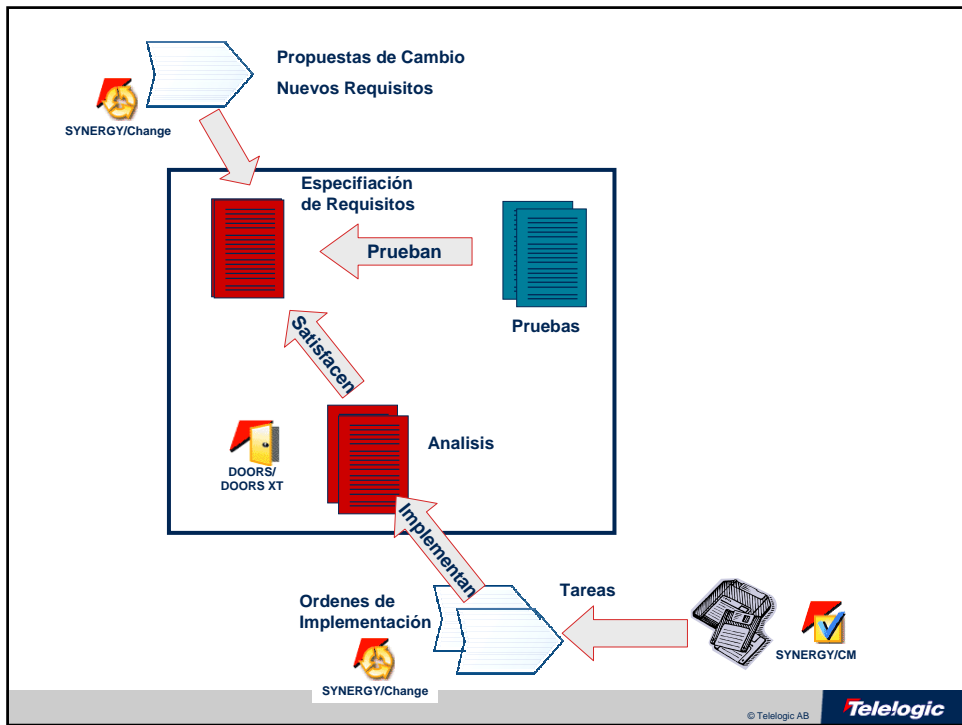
Propuestas de Cambio

Nuevos Requisitos

SYNERGY/Change

Especifiación de Requisitos

Prueban

Pruebas

Satisfacen

Analisis

DOORS/ DOORS XT

Implementan

Ordenes de Implementación

Tareas

SYNERGY/Change

SYNERGY/CM

© Telelogic AB

Telelogic